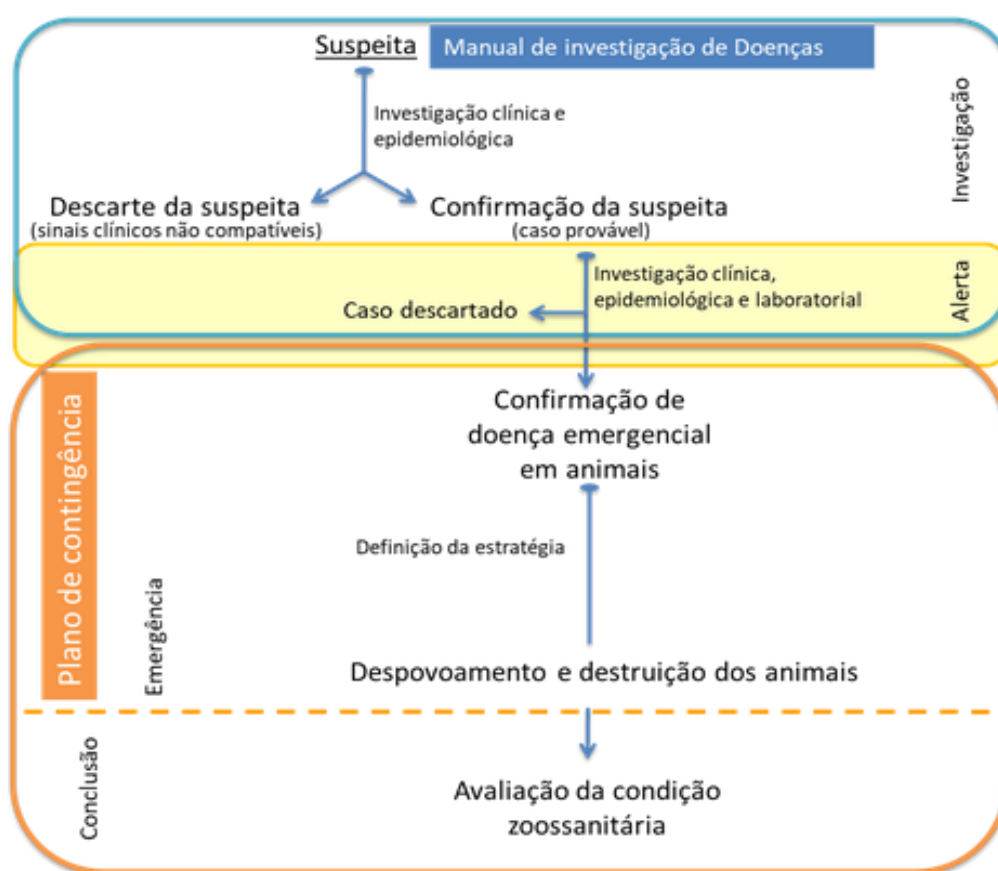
Suspeita
Manual de investigação de Doenças

Investigação clínica e epidemiológica

Investigação

Descarte da suspeita
(sinais clínicos não compatíveis)

Confirmação da suspeita
(caso provável)

Investigação clínica, epidemiológica e laboratorial

Caso descartado

Alerta

Plano de contingência

Confirmação de doença emergencial em animais

Definição da estratégia

Emergência

Despovoamento e destruição dos animais

Conclusão

Avaliação da condição zoossanitária